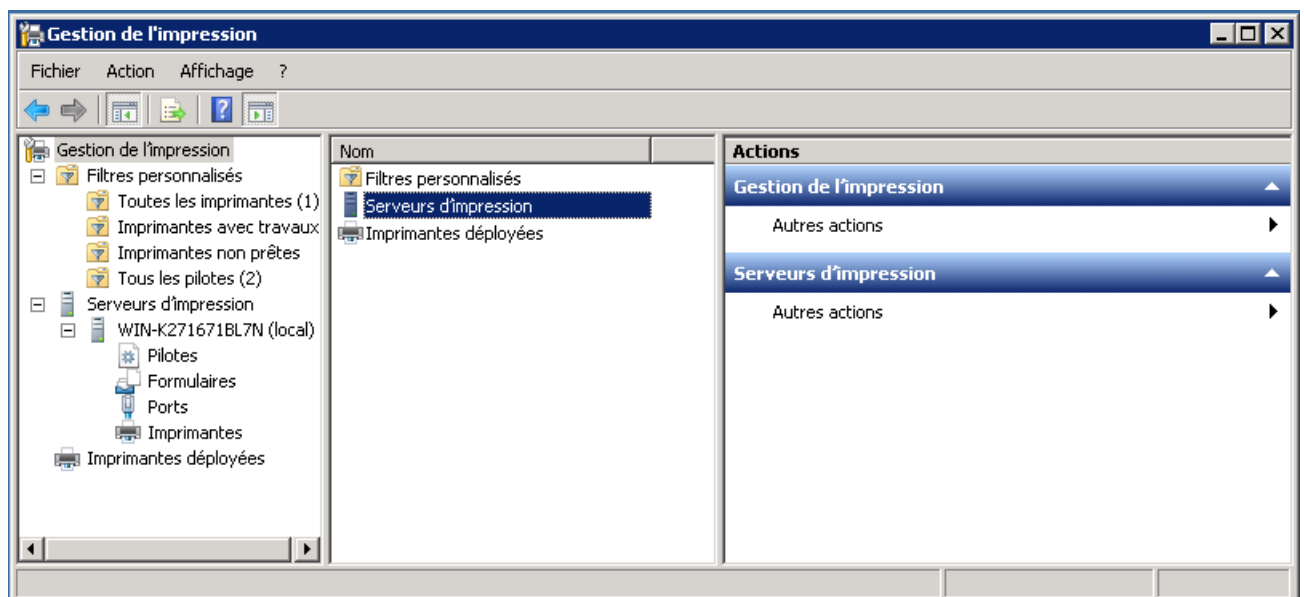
Gestion de l'impression

Fichier Action Affichage ?

Gestion de l'impression
Filtres personnalisés
Toutes les imprimantes (1)
Imprimantes avec travaux
Imprimantes non prêtes
Tous les pilotes (2)
Serveurs d'impression
WIN-K271671BL7N (local)
Pilotes
Formulaires
Ports
Imprimantes
Imprimantes déployées

Nom
Filtres personnalisés
Serveurs d'impression
Imprimantes déployées

Actions
Gestion de l'impression
Autres actions
Serveurs d'impression
Autres actions